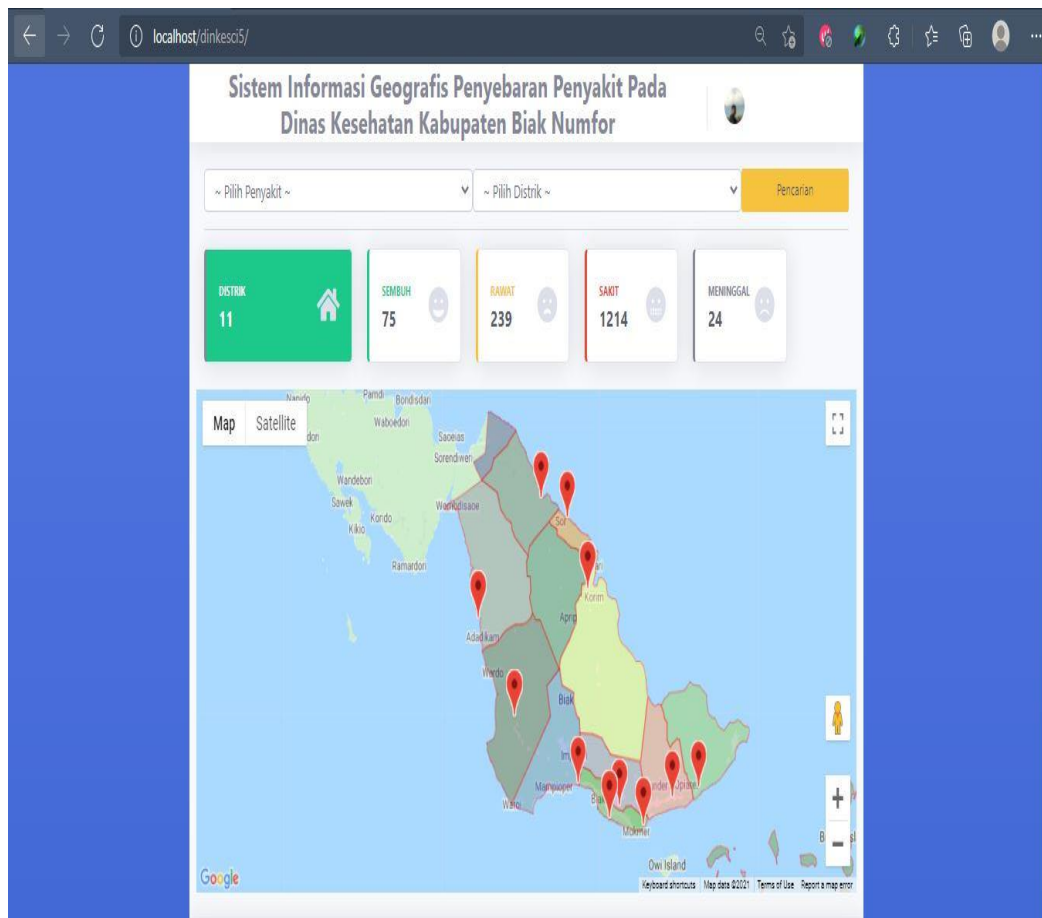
localhost/dinkesci5/

Sistem Informasi Geografis Penyebaran Penyakit Pada Dinas Kesehatan Kabupaten Biak Numfor

~ Pilih Penyakit ~

~ Pilih Distrik ~

Pencarian

DISTRIK
11

SEMBUH
75

RAWAT
239

SAKIT
1214

MENINGGAL
24

Map Satellite

Nanido Pamdi Bondisdan don Waboedon Saceias Sorendiweri Wandebori Sawek Kondo Kikio Warkidisaoe Ramardori Sor Korim Aprip Adadikam Wardo Biak Im Mamoroper Biak Warsi Mokmer Opiaref Owi Island B

Google Keyboard shortcuts Map data ©2021 Terms of Use Report a map error